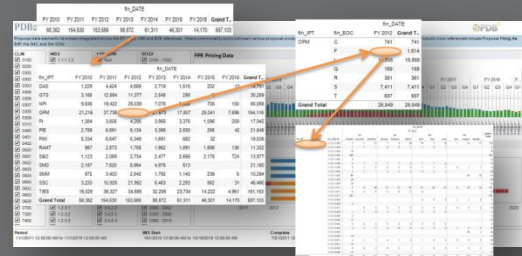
fin_DATE

| FY 2010 | FY 2011 | FY 2012 | FY 2013 | FY 2014 | FY 2015 | FY 2016 | Grand T... |
|---|---|---|---|---|---|---|---|
| 56,362 | 164,530 | 163,888 | 98,872 | 91,311 | 46,301 | 14,170 | 697,103 |

PDB2

FPR Pricing Date

fin_DATE

| fin_IPT | FY 2010 | FY 2011 | FY 2012 | FY 2013 | FY 2014 | FY 2015 | FY 2016 | Grand T |
|---|---|---|---|---|---|---|---|---|
| DAS | 1,229 | 4,424 | 4,689 | 2,719 | 1,616 | 292 | | |
| GTS | 3,168 | 12,884 | 11,377 | 2,946 | 286 | | | |
| NPI | 9,836 | 18,422 | 28,030 | 7,078 | 1,008 | 735 | 10 | |
| OPM | 21,218 | 37,738 | | 5,977 | 17,807 | 28,041 | 7,896 | 164,118 |
| PI | 1,394 | 3,838 | 4,780 | 3,560 | 2,078 | 1,286 | 259 | 17,342 |
| PIE | 2,759 | 6,891 | 6,134 | 3,365 | 2,630 | 286 | 42 | 21,848 |
| PMI | 6,334 | 8,647 | 9,346 | 8,827 | 12,007 | 7,345 | 2,441 | 54,946 |
| RANT | 967 | 2,573 | 1,765 | 1,662 | 1,091 | 1,666 | 108 | 11,332 |
| S&O | 1,123 | 2,009 | 2,734 | 2,477 | 2,665 | 2,178 | 724 | 13,977 |
| SMD | 2,197 | 7,620 | 6,864 | 4,975 | 513 | | | 22,160 |
| SNM | 972 | 3,403 | 2,942 | 1,792 | 1,143 | 238 | 9 | 10,294 |
| SSC | 3,220 | 10,928 | 21,562 | 8,403 | 2,293 | 682 | 3 | 46,490 |
| TIES | 16,026 | 36,507 | 34,686 | 32,230 | 23,714 | 5,222 | 2,061 | 160,183 |
| Grand Total | 56,362 | 164,530 | 163,888 | 98,872 | 91,311 | 46,301 | 14,170 | 697,103 |

fin_DATE

| fin_IPT | fin_EDC | FY 2012 | Grand Total |
|---|---|---|---|
| OPM | C | 741 | 741 |
| | F | 1,614 | 1,614 |
| | H | 16,888 | 16,888 |
| | L | 168 | 168 |
| | R | 361 | 361 |
| | S | 7,411 | 7,411 |
| | T | 697 | 697 |
| | Grand Total | 26,849 | 26,849 |

iPDB

2012

Ready